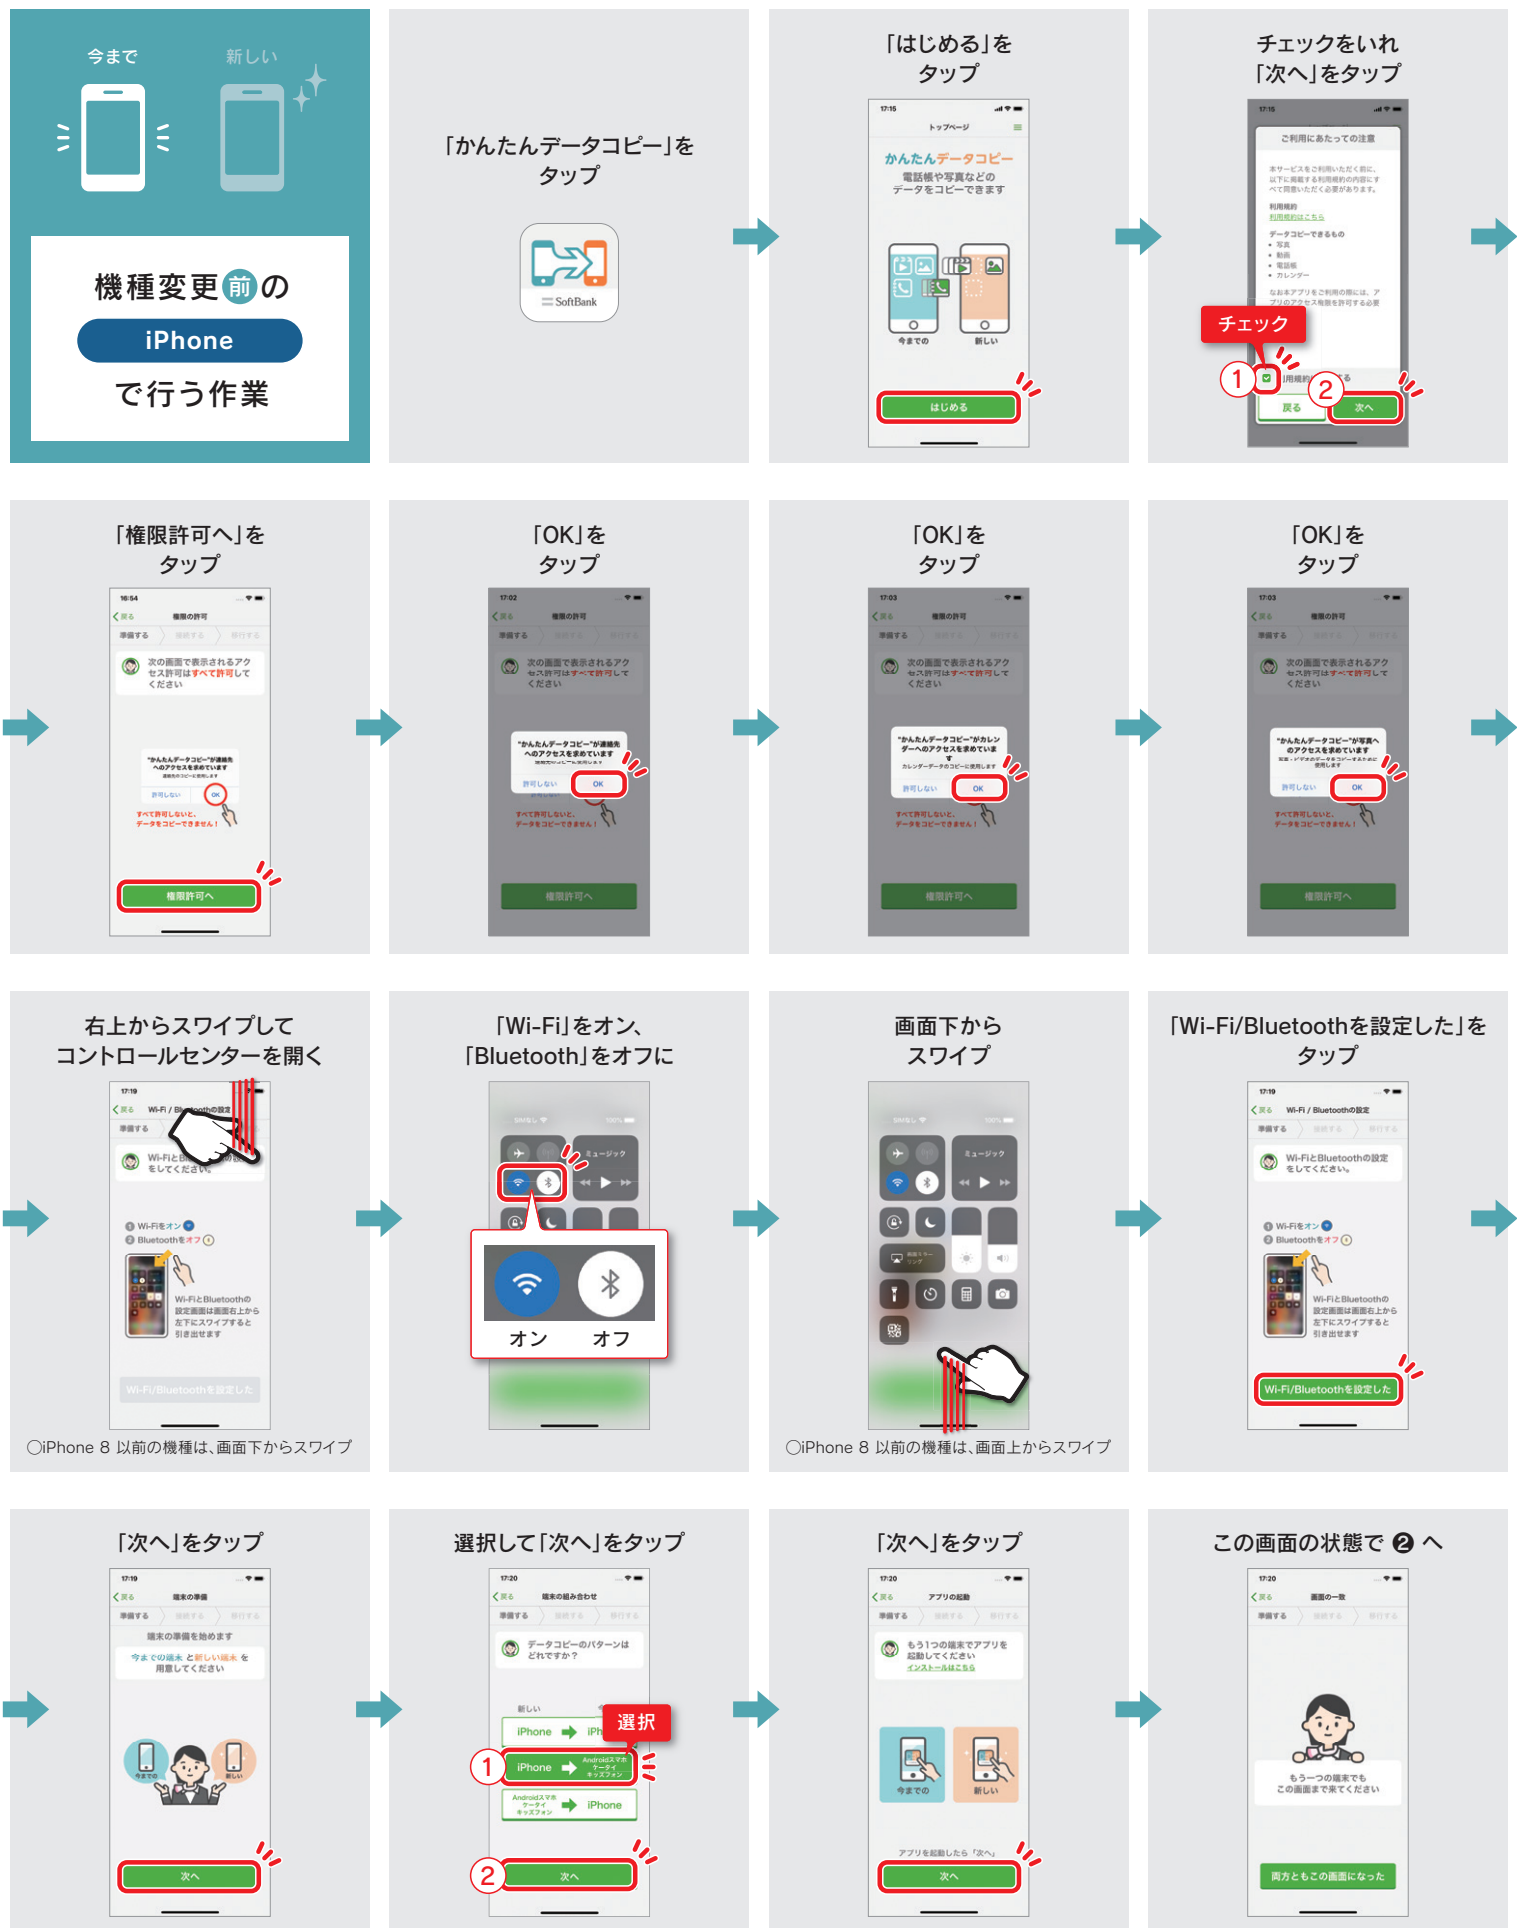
今まで　新しい

機種変更前の
iPhone
で行う作業

「かんたんデータコピー」をタップ

SoftBank

「はじめる」をタップ

トップページ
かんたんデータコピー
電話帳や写真などのデータをコピーできます
今までの　新しい
はじめる

チェックをいれ「次へ」をタップ

ご利用にあたっての注意
チェック
①
②
戻る　次へ

「権限許可へ」をタップ

権限の許可
次の画面で表示されるアクセス許可はすべて許可してください
許可しない　OK
すべて許可しないと、データをコピーできません！
権限許可へ

「OK」をタップ

「OK」をタップ

「OK」をタップ

右上からスワイプしてコントロールセンターを開く

Wi-Fi / Bluetoothの設定
Wi-FiとBluetoothの設定をしてください。
① Wi-Fiをオン
② Bluetoothをオフ
Wi-Fi/Bluetoothを設定した

○iPhone 8 以前の機種は、画面下からスワイプ

「Wi-Fi」をオン、「Bluetooth」をオフに

オン　オフ

画面下からスワイプ

○iPhone 8 以前の機種は、画面上からスワイプ

「Wi-Fi/Bluetoothを設定した」をタップ

Wi-Fi/Bluetoothを設定した

「次へ」をタップ

端末の準備
端末の準備を始めます
今までの端末と新しい端末を用意してください
次へ

選択して「次へ」をタップ

端末の組み合わせ
データコピーのパターンはどれですか？
新しい
iPhone
選択
①
iPhone
②
次へ

「次へ」をタップ

アプリの起動
もう1つの端末でアプリを起動してください
インストールはこちら
今までの　新しい
次へ

この画面の状態で❷へ

画面の一致
もう一つの端末でもこの画面まで来てください
両方ともこの画面になった